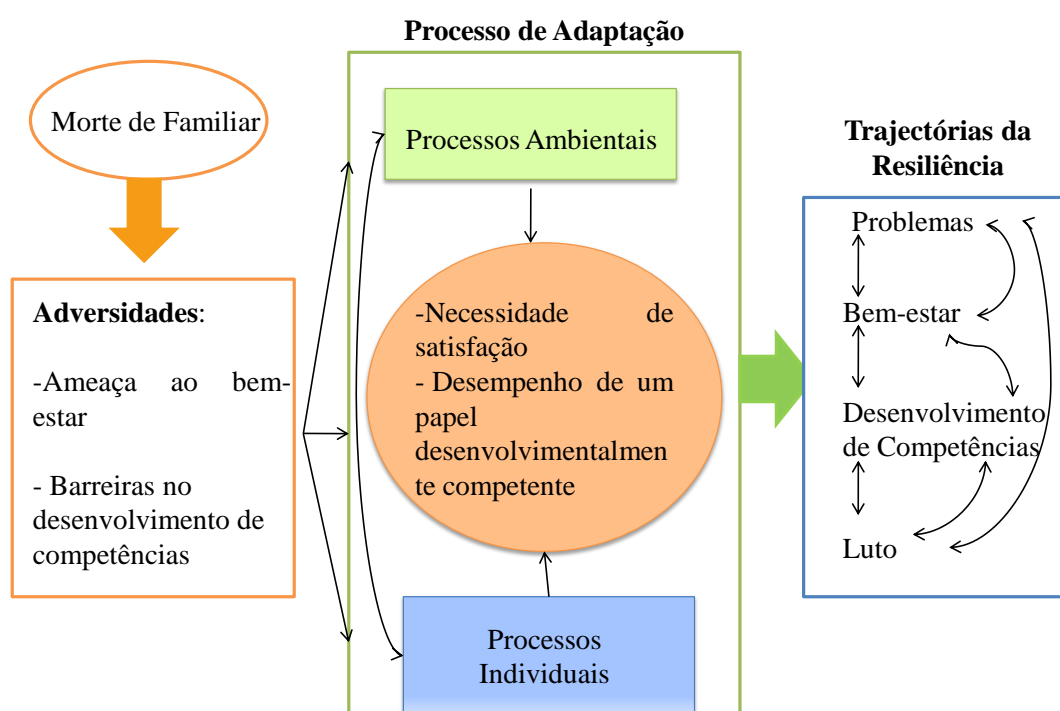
Processo de Adaptação

Morte de Familiar

Adversidades:

-Ameaça ao bem-estar

- Barreiras no desenvolvimento de competências

Processos Ambientais

-Necessidade de satisfação
- Desempenho de um papel desenvolvimentalmente competente

Processos Individuais

Trajectórias da Resiliência

Problemas

Bem-estar

Desenvolvimento de Competências

Luto